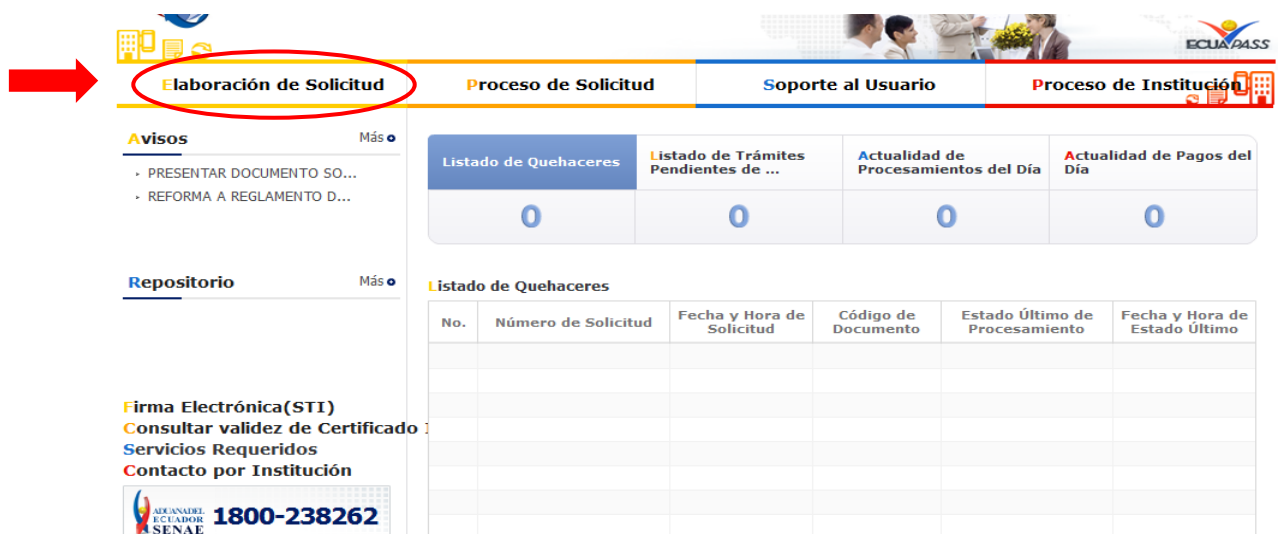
ECUAPASS

Elaboración de Solicitud
Proceso de Solicitud
Soporte al Usuario
Proceso de Institución

Avisos
Más
PRESENTAR DOCUMENTO SO...
REFORMA A REGLAMENTO D...

Repositorio
Más

Firma Electrónica(STI)
Consultar validez de Certificado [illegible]
Servicios Requeridos
Contacto por Institución

ADUANA DEL ECUADOR SENAE 1800-238262

| Listado de Quehaceres | Listado de Trámites Pendientes de ... | Actualidad de Procesamientos del Día | Actualidad de Pagos del Día |
|---|---|---|---|
| 0 | 0 | 0 | 0 |

Listado de Quehaceres

| No. | Número de Solicitud | Fecha y Hora de Solicitud | Código de Documento | Estado Último de Procesamiento | Fecha y Hora de Estado Último |
|---|---|---|---|---|---|